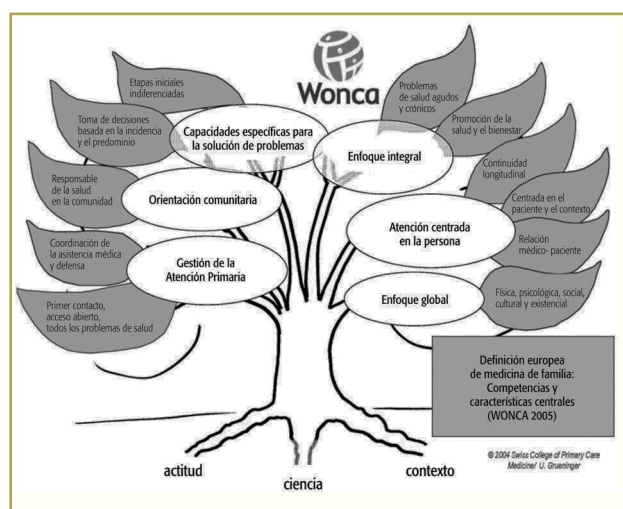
Wonca

Etapas iniciales indiferenciadas

Toma de decisiones basada en la incidencia y el predominio

Responsable de la salud en la comunidad

Coordinación de la asistencia médica y defensa

Primer contacto, acceso abierto, todos los problemas de salud

Capacidades específicas para la solución de problemas

Orientación comunitaria

Gestión de la Atención Primaria

Problemas de salud agudos y crónicos

Promoción de la salud y el bienestar

Continuidad longitudinal

Centrada en el paciente y el contexto

Relación médico- paciente

Física, psicológica, social, cultural y existencial

Enfoque integral

Atención centrada en la persona

Enfoque global

Definición europea de medicina de familia: Competencias y características centrales (WONCA 2005)

© 2004 Swiss College of Primary Care Medicine/ U. Grueninger

actitud

ciencia

contexto